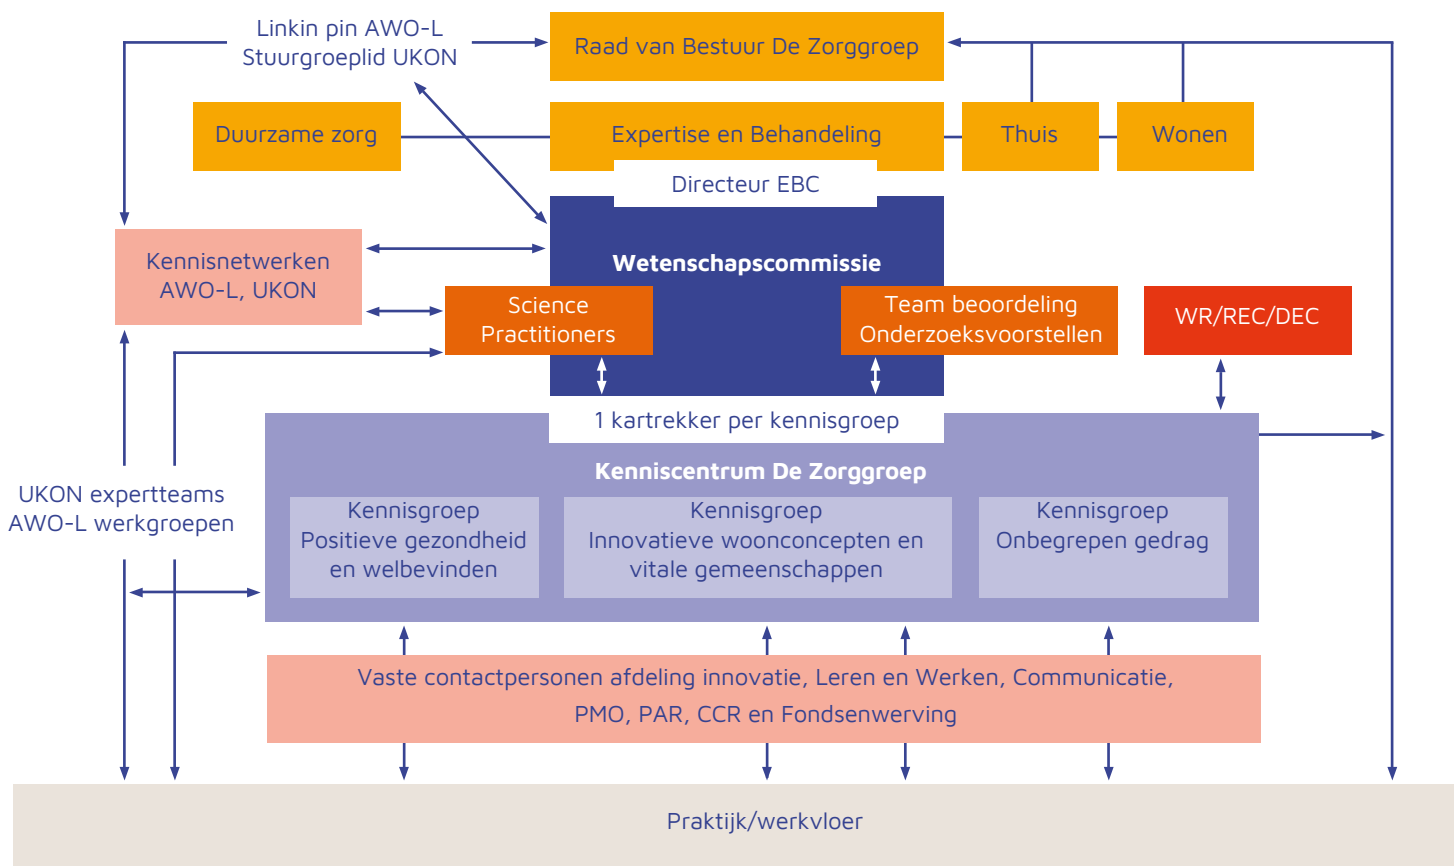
Linkin pin AWO-L
Stuurgroeplid UKON

Raad van Bestuur De Zorggroep

Duurzame zorg

Expertise en Behandeling

Thuis

Wonen

Directeur EBC

Kennisnetwerken
AWO-L, UKON

Wetenschapscommissie

Science
Practitioners

Team beoordeling
Onderzoeksvoorstellen

WR/REC/DEC

1 kartrekker per kennisgroep

Kenniscentrum De Zorggroep

UKON expertteams
AWO-L werkgroepen

Kennisgroep
Positieve gezondheid
en welbevinden

Kennisgroep
Innovatieve woonconcepten en
vitale gemeenschappen

Kennisgroep
Onbegrepen gedrag

Vaste contactpersonen afdeling innovatie, Leren en Werken, Communicatie,
PMO, PAR, CCR en Fondsenwerving

Praktijk/werkvloer